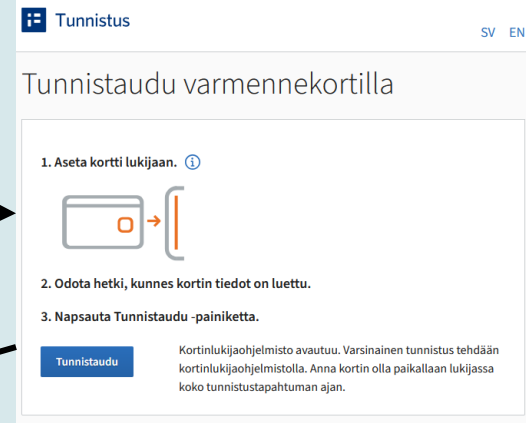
Tunnistus

SV EN

Tunnistaudu varmennekortilla

1. Aseta kortti lukijaan. ⓘ

2. Odota hetki, kunnes kortin tiedot on luettu.

3. Napsauta Tunnistaudu -painiketta.

Tunnistaudu

Kortinlukijaohjelmisto avautuu. Varsinainen tunnistus tehdään kortinlukijaohjelmistolla. Anna kortin olla paikallaan lukijassa koko tunnistustapahtuman ajan.